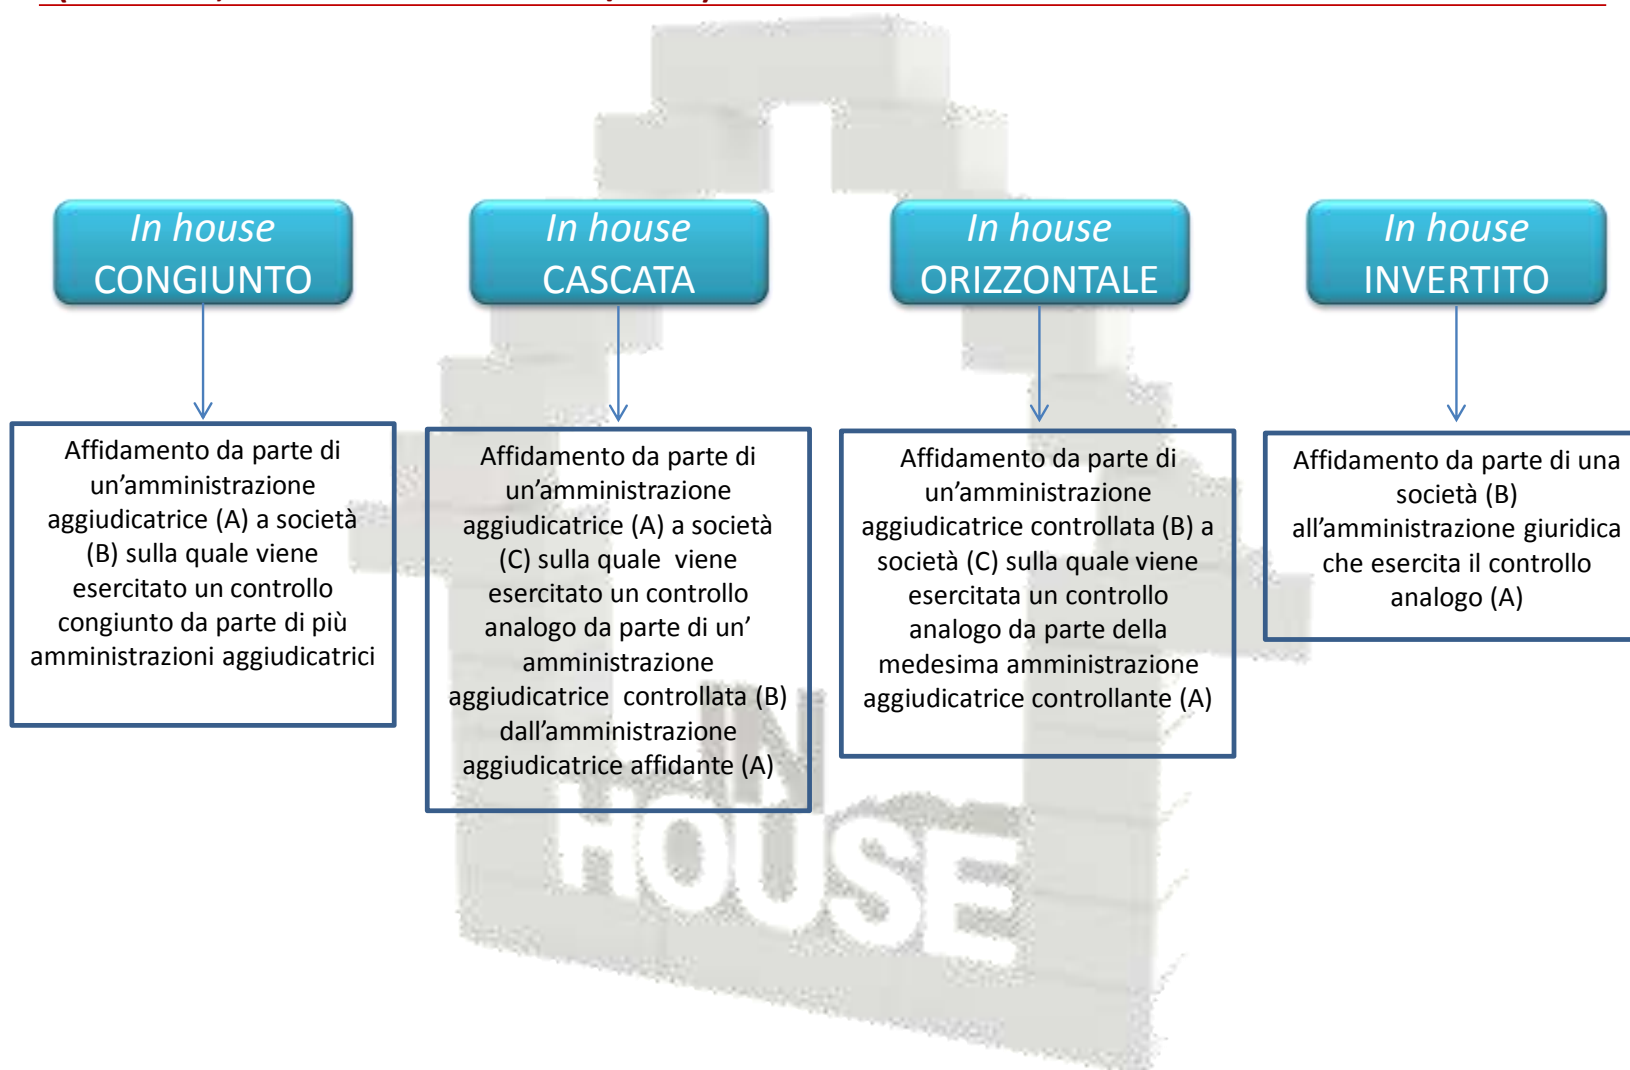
In house CONGIUNTO

Affidamento da parte di un'amministrazione aggiudicatrice (A) a società (B) sulla quale viene esercitato un controllo congiunto da parte di più amministrazioni aggiudicatrici

In house CASCATA

Affidamento da parte di un'amministrazione aggiudicatrice (A) a società (C) sulla quale viene esercitato un controllo analogo da parte di un' amministrazione aggiudicatrice controllata (B) dall'amministrazione aggiudicatrice affidante (A)

In house ORIZZONTALE

Affidamento da parte di un'amministrazione aggiudicatrice controllata (B) a società (C) sulla quale viene esercitata un controllo analogo da parte della medesima amministrazione aggiudicatrice controllante (A)

In house INVERTITO

Affidamento da parte di una società (B) all'amministrazione giuridica che esercita il controllo analogo (A)

IN HOUSE